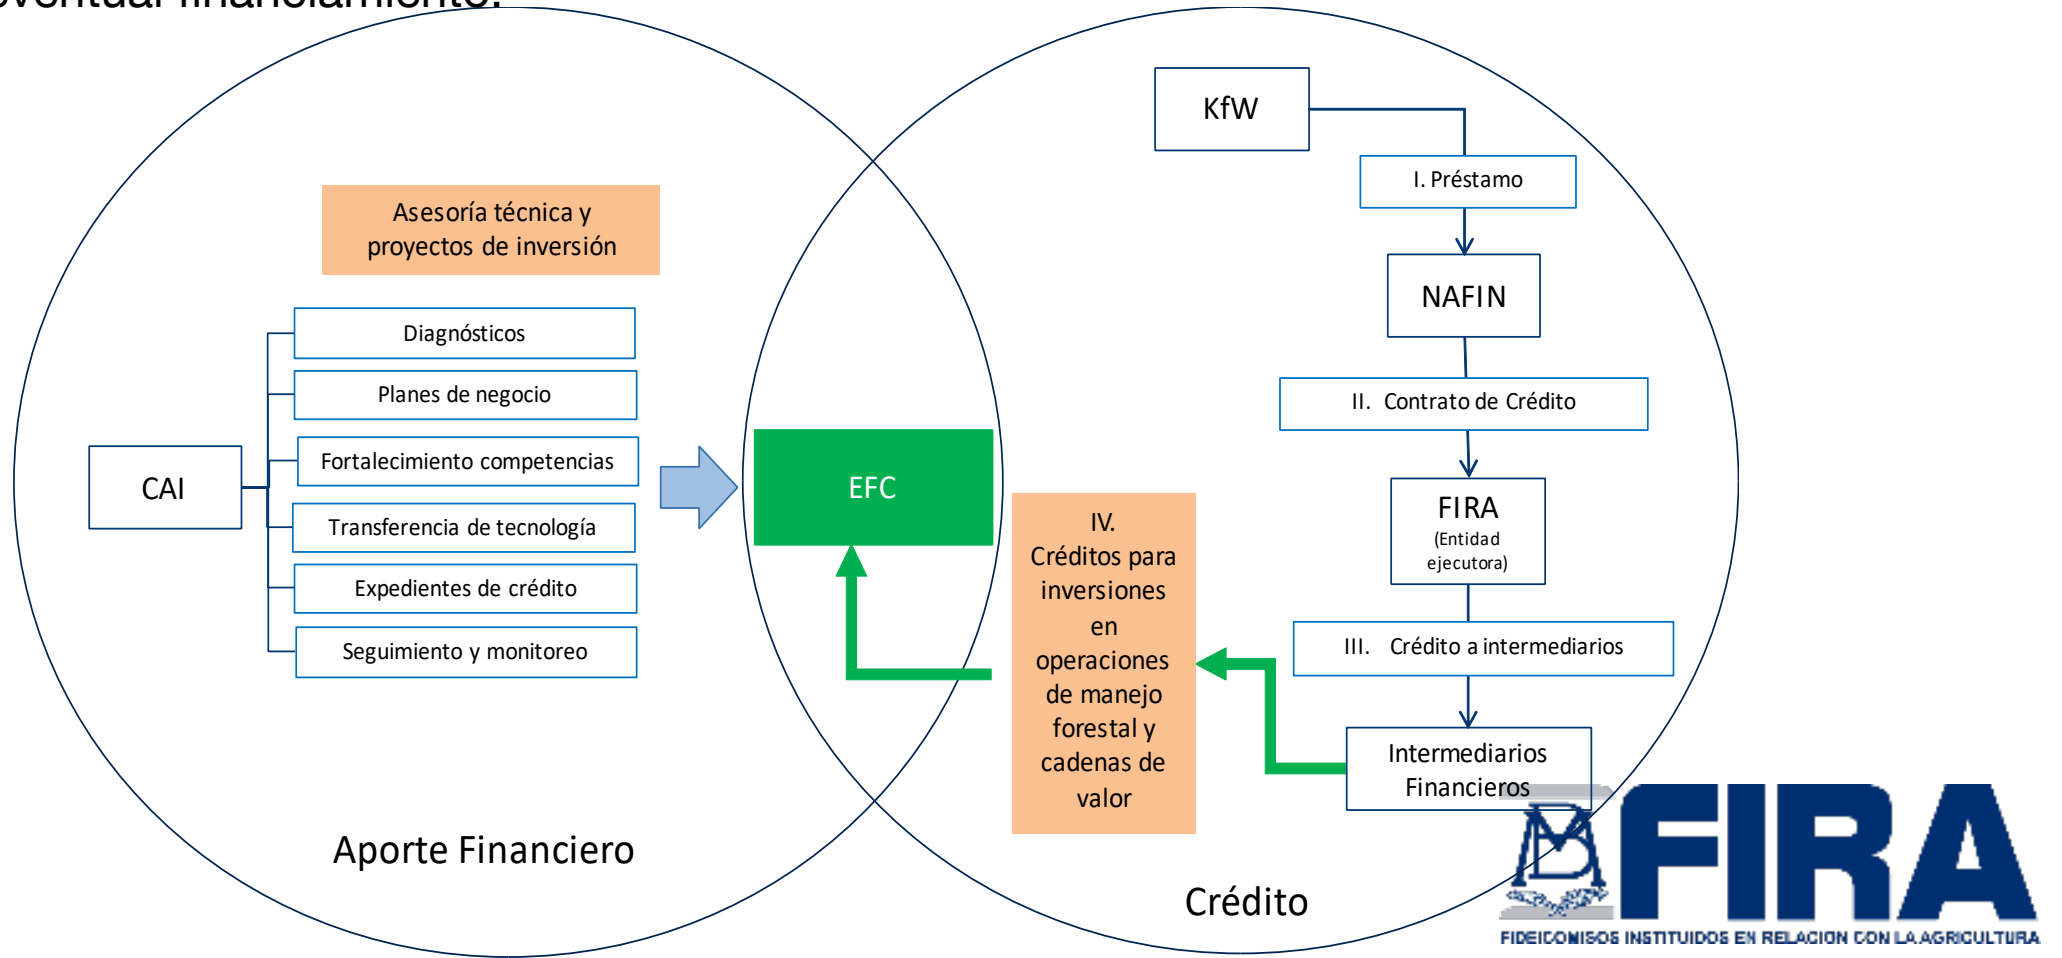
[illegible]

Asesoría técnica y proyectos de inversión

CAI

Diagnósticos

Planes de negocio

Fortalecimiento competencias

Transferencia de tecnología

Expedientes de crédito

Seguimiento y monitoreo

EFC

Aporte Financiero

KfW

I. Préstamo

NAFIN

II. Contrato de Crédito

FIRA
(Entidad ejecutora)

III. Crédito a intermediarios

Intermediarios Financieros

IV. Créditos para inversiones en operaciones de manejo forestal y cadenas de valor

Crédito

FIRA
FIDEICOMISOS INSTITUIDOS EN RELACION CON LA AGRICULTURA